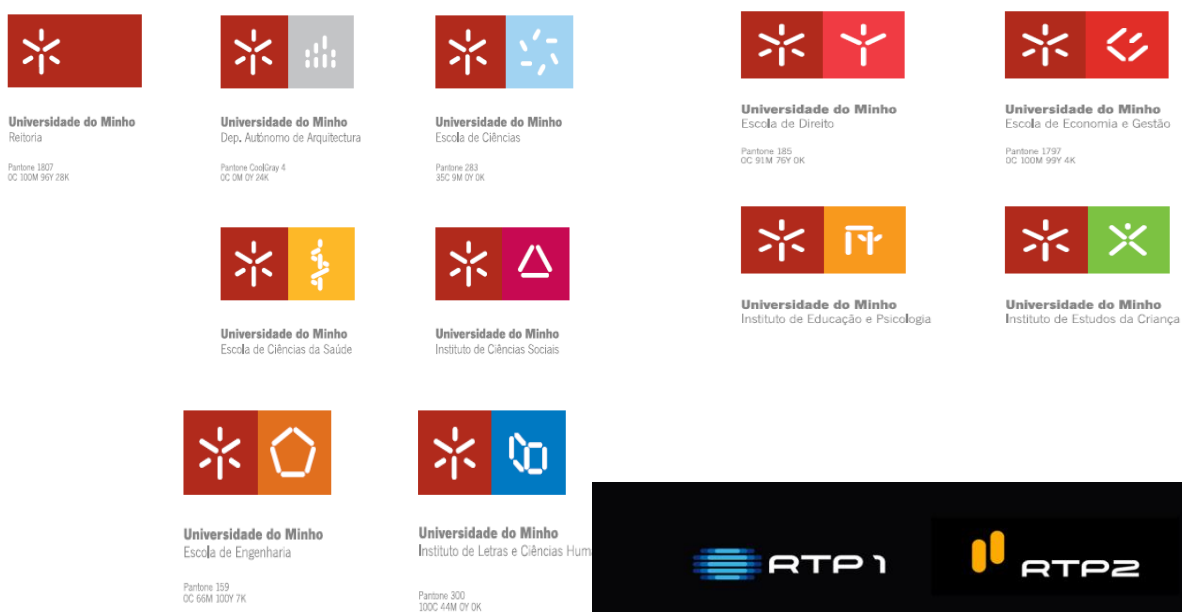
Universidade do Minho
Reitoria

Pantone 1807
0C 100M 96Y 28K

Universidade do Minho
Dep. Autónomo de Arquitectura

Pantone CoolGray 4
0C 0M 0Y 24K

Universidade do Minho
Escola de Ciências

Pantone 283
35C 9M 0Y 0K

Universidade do Minho
Escola de Direito

Pantone 185
0C 91M 76Y 0K

Universidade do Minho
Escola de Economia e Gestão

Pantone 1797
0C 100M 99Y 4K

Universidade do Minho
Escola de Ciências da Saúde

Universidade do Minho
Instituto de Ciências Sociais

Universidade do Minho
Instituto de Educação e Psicologia

Universidade do Minho
Instituto de Estudos da Criança

Universidade do Minho
Escola de Engenharia

Pantone 159
0C 66M 100Y 7K

Universidade do Minho
Instituto de Letras e Ciências Huma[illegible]

Pantone 300
100C 44M 0Y 0K

RTP 1

RTP2